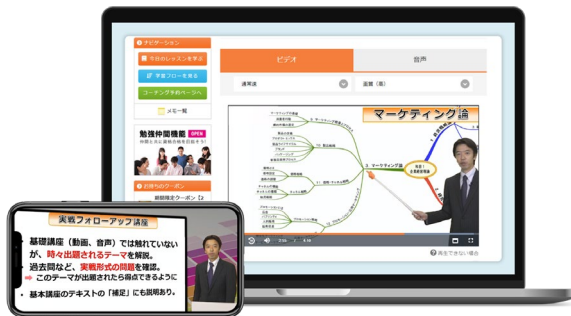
ナビゲーション

今日のレッスンを学ぶ

学習フローを見る

コーチング予約ページへ

メモ一覧

勉強仲間機能 OPEN

お得なクーポン

ビデオ

音声

通常速

画質（高）

マーケティング論

再生できない場合

実践フォローアップ講座

基礎講座（動画、音声）では触れていないが、時々出題されるテーマを解説。

過去問など、実戦形式の問題を確認。

このテーマが出題されたら得点できるように

基本講座のテキストの「補足」にも説明あり。